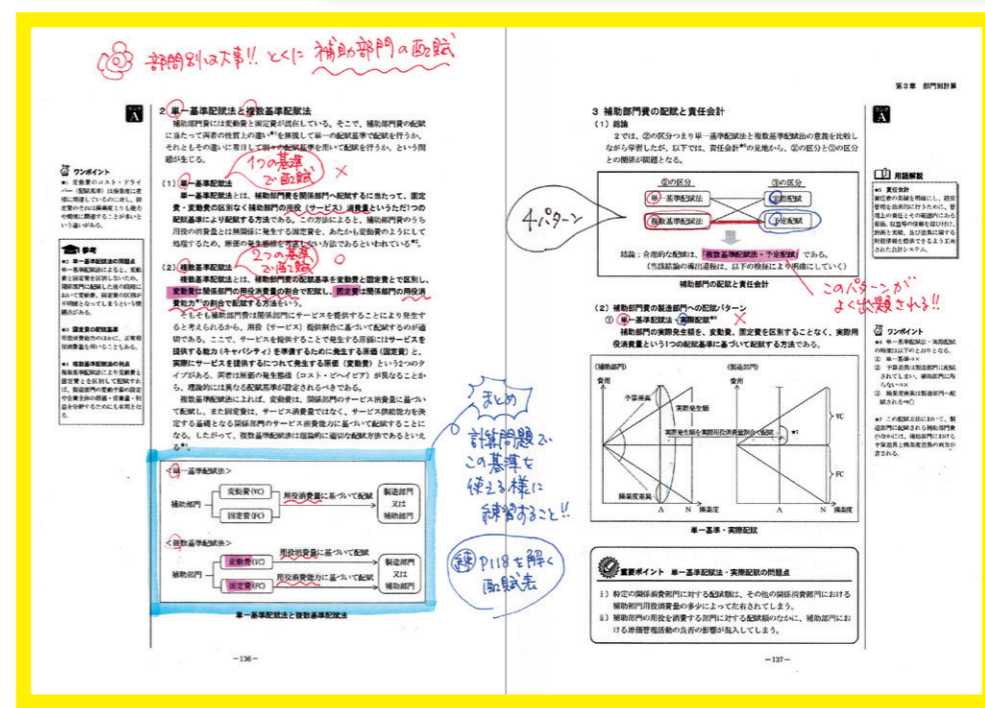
部門別は大事!! とくに 補助部門の配賦

A

2 単一基準配賦法と複数基準配賦法

補助部門費には変動費と固定費が混在している。そこで、補助部門費の配賦に当たって両者の性質上の違いを無視して単一の配賦基準で配賦を行うか、それともその違いに注目して複数の配賦基準を用いて配賦を行うか、という問題が生じる。

1つの基準で配賦 ×

(1) 単一基準配賦法
単一基準配賦法とは、補助部門費を関係部門へ配賦するに当たって、固定費・変動費の区別なく補助部門の用役（サービス）消費量というただ1つの配賦基準により配賦する方法である。この方法によると、補助部門費のうち用役の消費量とは無関係に発生する固定費を、あたかも変動費のようにして処理するため、原価の発生原因を考慮しない方法であるといわれている。

2つの基準で配賦

(2) 複数基準配賦法
複数基準配賦法とは、補助部門費の配賦基準を変動費と固定費とで区別し、変動費は関係部門の用役消費量の割合で配賦し、固定費は関係部門の用役消費能力の割合で配賦する方法をいう。
そもそも補助部門費は関係部門にサービスを提供することにより発生すると考えられるから、用役（サービス）提供割合に基づいて配賦するのが適切である。ここで、サービスを提供することで発生する原価にはサービスを提供する能力（キャパシティ）を準備するために発生する原価（固定費）と、実際にサービスを提供するにつれて発生する原価（変動費）という2つのタイプがある。両者は原価の発生態様（コスト・ビヘイビア）が異なることから、理論的には異なる配賦基準が設定されるべきである。
複数基準配賦法によれば、変動費は、関係部門のサービス消費量に基づいて配賦し、また固定費は、サービス消費量ではなく、サービス供給能力を決定する基礎となる関係部門のサービス消費能力に基づいて配賦することになる。したがって、複数基準配賦法は理論的に適切な配賦方法であるといえる。

まとめ
計算問題でこの基準を使える様に練習すること!!

練 P118を解く 配賦表

<単一基準配賦法>
補助部門 変動費(VC) 固定費(FC) 用役消費量に基づいて配賦 製造部門又は補助部門

<複数基準配賦法>
補助部門 変動費(VC) 用役消費量に基づいて配賦 固定費(FC) 用役消費能力に基づいて配賦 製造部門又は補助部門

単一基準配賦法と複数基準配賦法

ワンポイント
変動費のエスト・ドライバー（配賦基準）は操業度に比例に関連しているのに対し、固定費のそれは操業度とりも能力に関係に関連することが多いという違いがある。

参考
単一基準配賦法の問題点
単一基準配賦法によると、変動費と固定費を区別しないため、関係部門に配賦した金の期間において変動費、固定費の区別が明確とならなくなるという問題点がある。

固定費の配賦基準
用役消費能力のほかに、正常用役消費量を用いることもある。

複数基準配賦法の問題
複数基準配賦法により変動費と固定費とを区別して配賦すれば、製造部門の管理者の責任を全部門の経費・管理者・予算差異の非常に責任等の方と責任を有益にできる。

-136-

第3章 部門別計算

A

3 補助部門費の配賦と責任会計
(1) 総論
2では、①の区分つまり単一基準配賦法と複数基準配賦法の意義を比較しながら学習したが、以下では、責任会計の見地から、①の区分と②の区分との関係が問題となる。

4パターン

①の区分 ②の区分
単一基準配賦法 実際配賦
複数基準配賦法 予定配賦

結論：合理的な配賦は、複数基準配賦法・予定配賦 である。
（当該結論の導出過程は、以下の検証により明確にしていく）

補助部門の配賦と責任会計

このパターンがよく出題される!!

(2) 補助部門費の製造部門への配賦パターン
① 単一基準配賦法・実際配賦 ×
補助部門の実際発生額を、変動費、固定費を区別することなく、実際用役消費量という1つの配賦基準に基づいて配賦する方法である。

（補助部門） （製造部門）
費用 予算差異 実際発生額 実際発生額を実際用役消費量割合で配賦 操業度差異 A N 操業度 VC FC

単一基準・実際配賦

重要ポイント 単一基準配賦法・実際配賦の問題点
i) 特定の関係部門に対する配賦額は、その他の関係部門における補助部門用役消費量の多少によって左右されてしまう。
ii) 補助部門の用役を消費する部門に対する配賦額のなかに、補助部門における原価管理活動の良否の影響が混入してしまう。

用語解説
責任会計
経営者の業績を明確にし、経営管理を効果的に行うために、管理上の責任とその範囲内にある権限、収益等の概念を意識付けた組織と関連、及び部門に関する利益情報を提供できるよう工夫された会計システム。

ワンポイント
単一基準配賦法・実際配賦の場合は以下のとおりとなる。
① 単一基準→××
② 予算差異は製造部門に配賦されてしまい、補助部門に残らない→××
③ 操業度差異は製造部門へ配賦される→○
この配賦方法において、製造部門の配賦される補助部門費の少なさは、補助部門における予算差異と操業度差異の両方が含まれる。

-137-